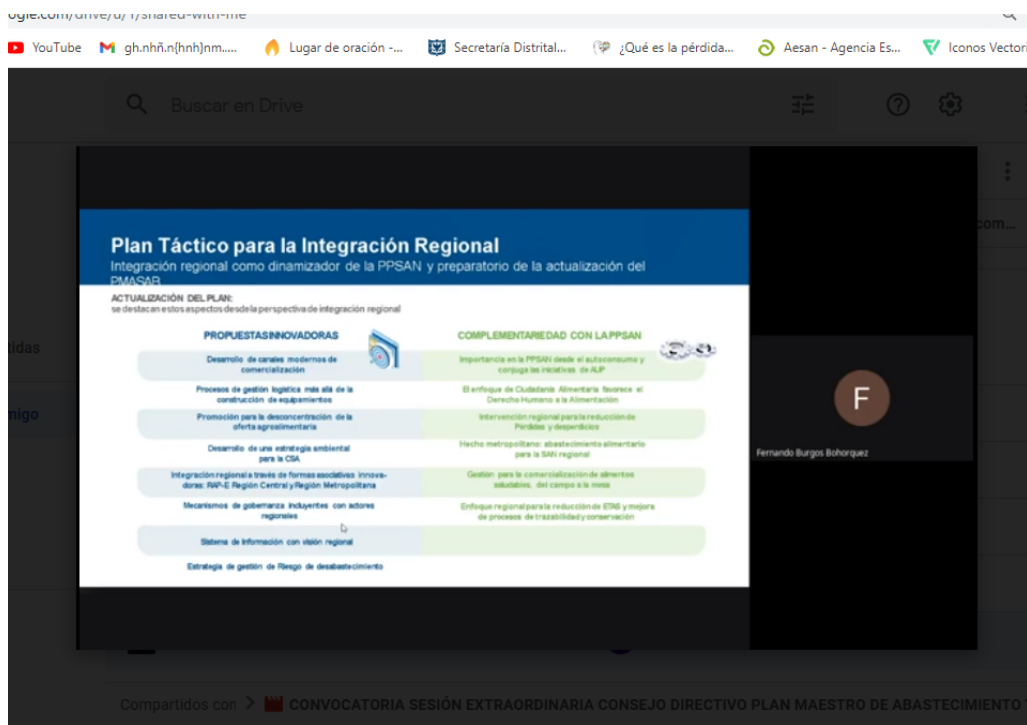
ogle.com/drive/u/1/shared-with-me

YouTube gh.nhñ.n{hnh}nm..... Lugar de oración -... Secretaría Distrital... ¿Qué es la pérdida... Aesan - Agencia Es... Iconos Vector

Buscar en Drive

Plan Táctico para la Integración Regional
Integración regional como dinamizador de la PPSAN y preparatorio de la actualización del PMASAB

ACTUALIZACIÓN DEL PLAN:
se destacan estos aspectos desde la perspectiva de integración regional

| PROPUESTAS INNOVADORAS | COMPLEMENTARIEDAD CON LA PPSAN |
|---|---|
| Desarrollo de canales modernos de comercialización | Importancia en la PPSAN desde el autoconsumo y conjuga las iniciativas de AUP |
| Procesos de gestión logística más allá de la construcción de equipamientos | El enfoque de Ciudadanía Alimentaria favorece el Derecho Humano a la Alimentación |
| Promoción para la desconcentración de la oferta agroalimentaria | Intervención regional para la reducción de Pérdidas y desperdicios |
| Desarrollo de una estrategia ambiental para la CSA | Hecho metropolitano: abastecimiento alimentario para la SAN regional |
| Integración regional a través de formas asociativas innovadoras: RAP-E Región Central y Región Metropolitana | Gestión para la comercialización de alimentos saludables, del campo a la mesa |
| Mecanismos de gobernanza incluyentes con actores regionales | Enfoque regional para la reducción de ETAS y mejora de procesos de trazabilidad y conservación |
| Sistema de Información con visión regional | |
| Estrategia de gestión de Riesgo de desabastecimiento | |

com...

lidas

migo

F

Fernando Burgos Bohorquez

Compartidos con > CONVOCATORIA SESIÓN EXTRAORDINARIA CONSEJO DIRECTIVO PLAN MAESTRO DE ABASTECIMIENTO